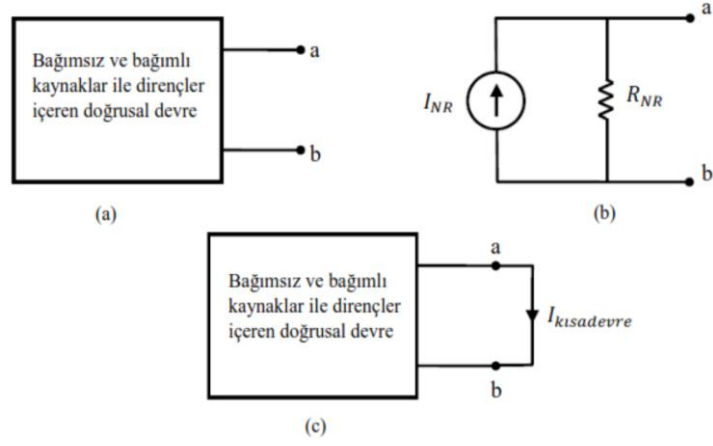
Bağımsız ve bağımlı kaynaklar ile dirençler içeren doğrusal devre

a

b

(a)

$I_{NR}$

$R_{NR}$

a

b

(b)

Bağımsız ve bağımlı kaynaklar ile dirençler içeren doğrusal devre

a

$I_{kısadevre}$

b

(c)